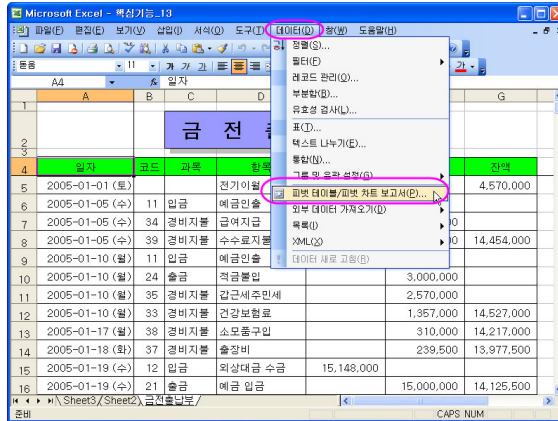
Microsoft Excel - 핵심기능_13

파일(F) 편집(E) 보기(V) 삽입(I) 서식(O) 도구(T) 데이터(D) 창(W) 도움말(H)

돋움 11 가 가 가

A4 일자

정렬(S)...
필터(F)
레코드 관리(O)...
부분합(B)...
유효성 검사(L)...
표(T)...
텍스트 나누기(E)...
통합(N)...
그룹 및 윤곽 설정(G)
피벗 테이블/피벗 차트 보고서(P)...
외부 데이터 가져오기(D)
목록(I)
XML(X)
데이터 새로 고침(R)

| | A | B | C | D | E | F | G |
|---|---|---|---|---|---|---|---|
| 1 | | | | | | | |
| 2 | | | 금 전 출 | | | | |
| 3 | | | | | | | |
| 4 | 일자 | 코드 | 과목 | 항목 | | | 잔액 |
| 5 | 2005-01-01 (토) | | | 전기이월 | | | 4,570,000 |
| 6 | 2005-01-05 (수) | 11 | 입금 | 예금인출 | | | |
| 7 | 2005-01-05 (수) | 34 | 경비지불 | 급여지급 | | 00 | |
| 8 | 2005-01-05 (수) | 39 | 경비지불 | 수수료지불 | | 00 | 14,454,000 |
| 9 | 2005-01-10 (월) | 11 | 입금 | 예금인출 | | | |
| 10 | 2005-01-10 (월) | 24 | 출금 | 적금불입 | | 3,000,000 | |
| 11 | 2005-01-10 (월) | 35 | 경비지불 | 갑근세주민세 | | 2,570,000 | |
| 12 | 2005-01-10 (월) | 33 | 경비지불 | 건강보험료 | | 1,357,000 | 14,527,000 |
| 13 | 2005-01-17 (월) | 38 | 경비지불 | 소모품구입 | | 310,000 | 14,217,000 |
| 14 | 2005-01-18 (화) | 37 | 경비지불 | 출장비 | | 239,500 | 13,977,500 |
| 15 | 2005-01-19 (수) | 12 | 입금 | 외상대금 수금 | 15,148,000 | | |
| 16 | 2005-01-19 (수) | 21 | 출금 | 예금 입금 | | 15,000,000 | 14,125,500 |

Sheet3 / Sheet2 / 금전출납부

준비 CAPS NUM